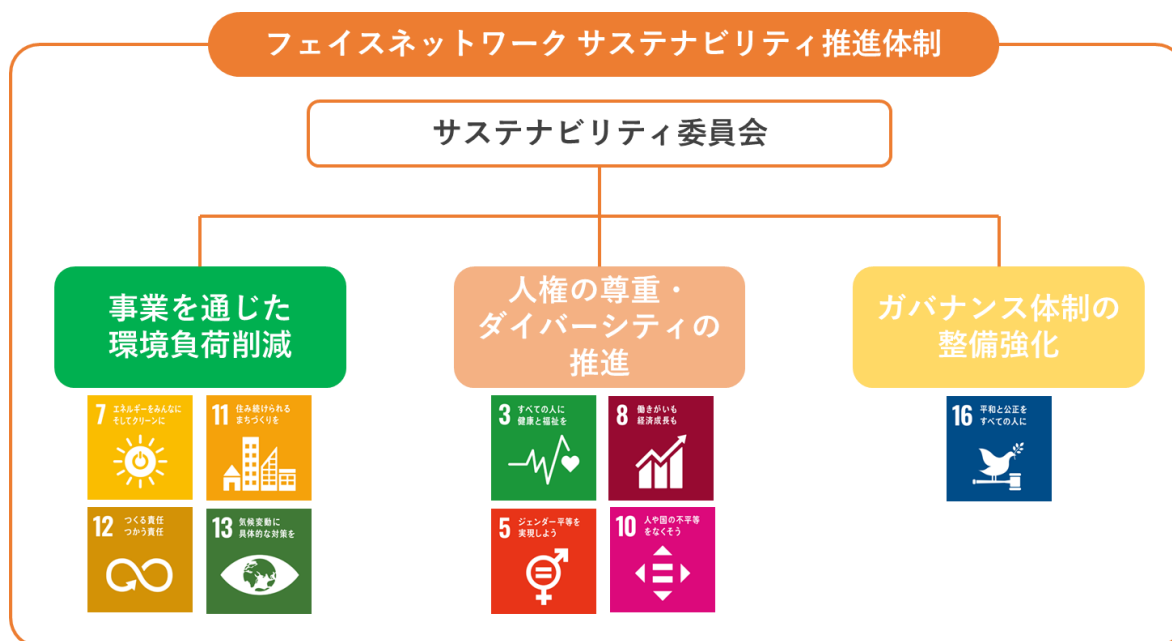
フェイスネットワーク サステナビリティ推進体制

サステナビリティ委員会

事業を通じた環境負荷削減

7 エネルギーをみんなに そしてクリーンに

11 住み続けられる まちづくりを

12 つくる責任 つかう責任

13 気候変動に 具体的な対策を

人権の尊重・ダイバーシティの推進

3 すべての人に 健康と福祉を

8 働きがいも 経済成長も

5 ジェンダー平等を 実現しよう

10 人や国の不平等 をなくそう

ガバナンス体制の整備強化

16 平和と公正を すべての人に